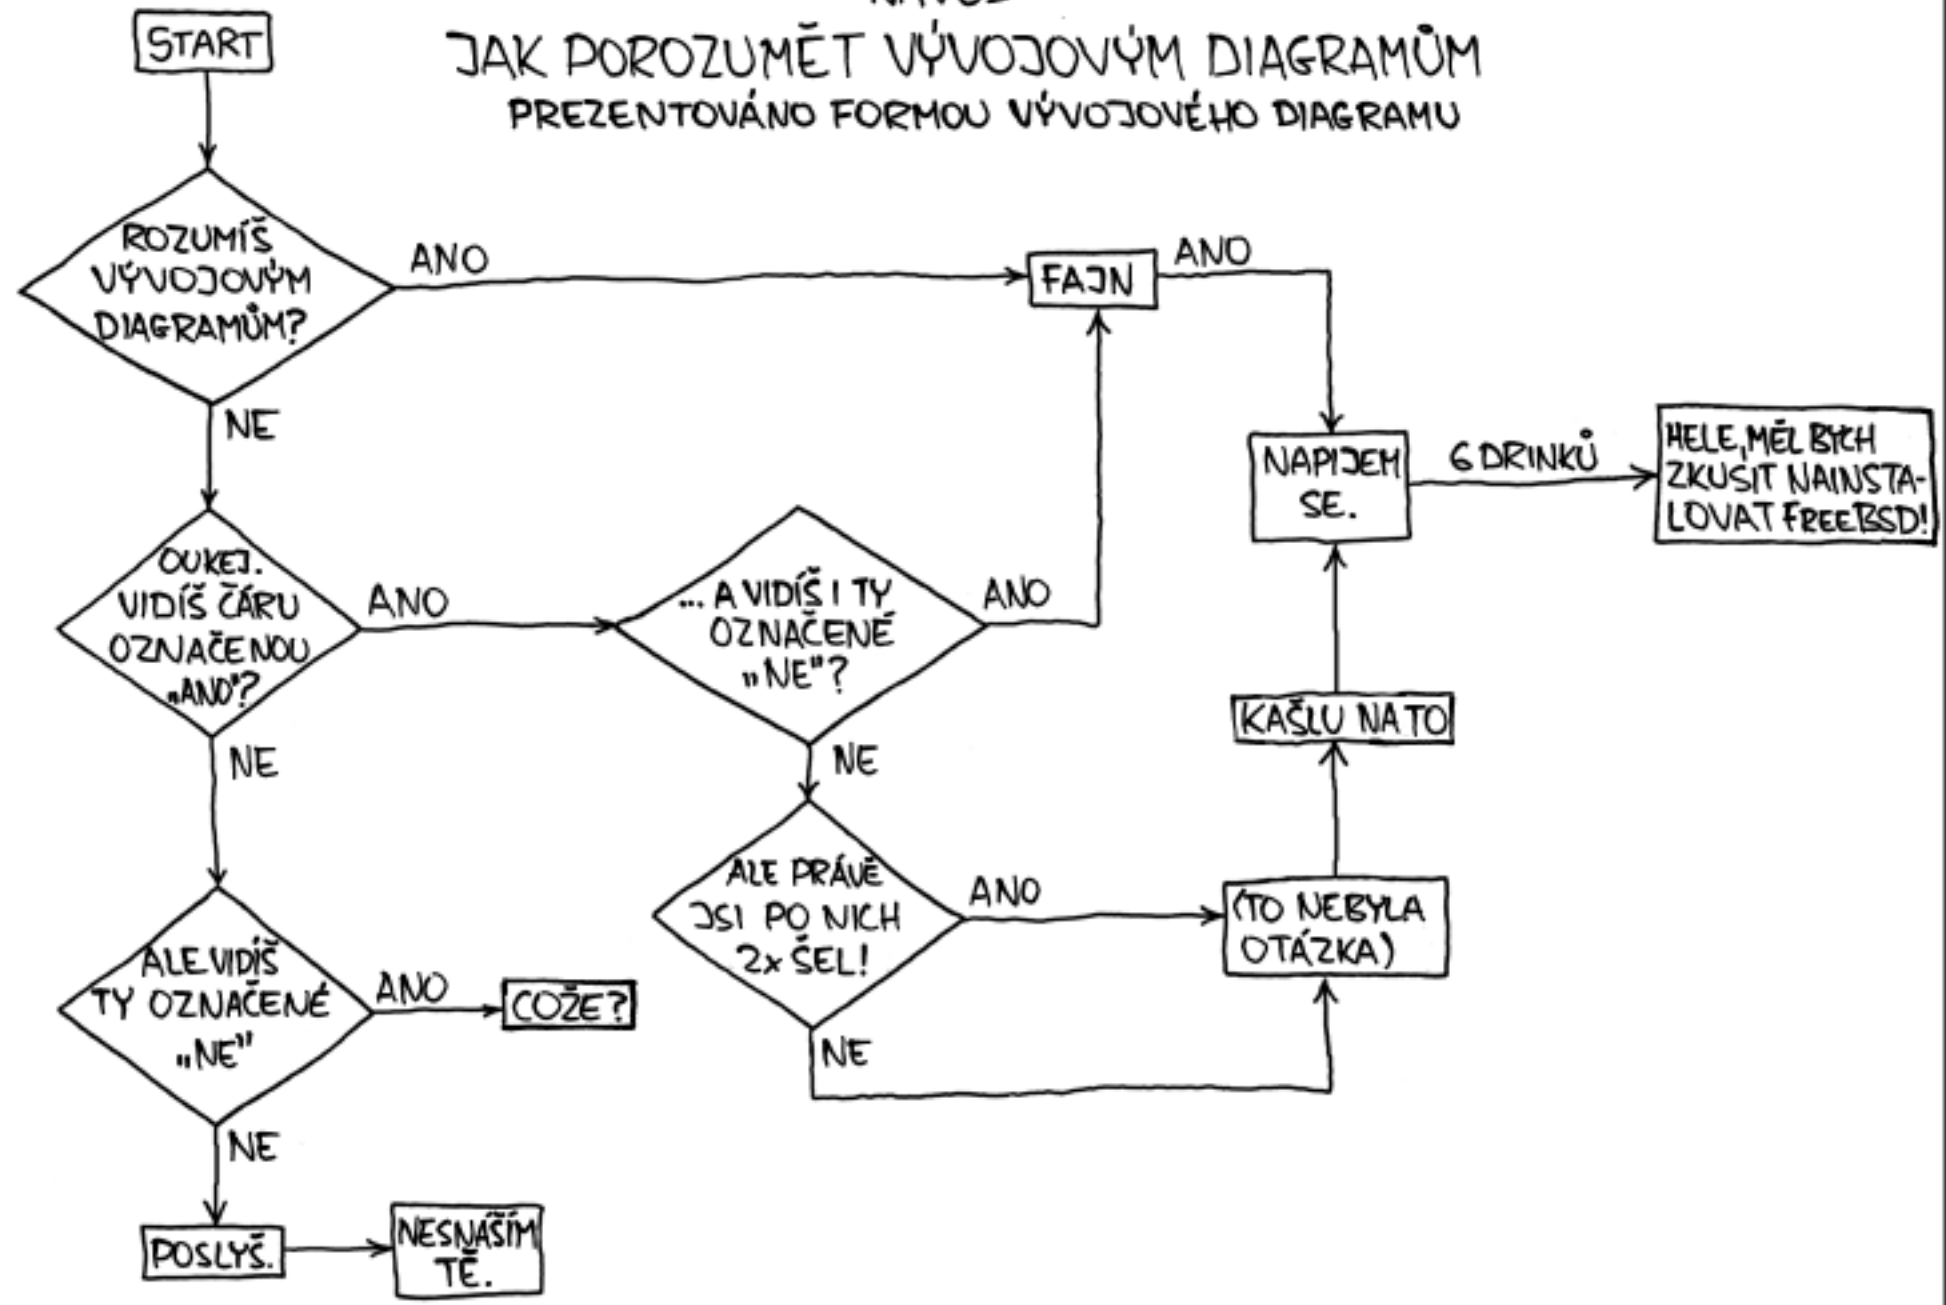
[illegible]
JAK POROZUMĚT VÝVOJOVÝM DIAGRAMŮM
PREZENTOVÁNO FORMOU VÝVOJOVÉHO DIAGRAMU

START

ROZUMÍŠ VÝVOJOVÝM DIAGRAMŮM?

ANO

FAJN

ANO

NE

NAPIJEM SE.

6 DRINKŮ

HELE, MĚL BYCH ZKUSIT NAINSTALOVAT FreeBSD!

OUKEJ. VIDÍŠ ČÁRU OZNAČENOU „ANO"?

ANO

... A VIDÍŠ I TY OZNAČENÉ „NE"?

ANO

KAŠLU NA TO

NE

NE

ALE PRÁVĚ JSI PO NICH 2x ŠEL!

ANO

(TO NEBYLA OTÁZKA)

ALE VIDÍŠ TY OZNAČENÉ „NE"

ANO

COŽE?

NE

NE

POSLYŠ.

NESNÁŠÍM TĚ.